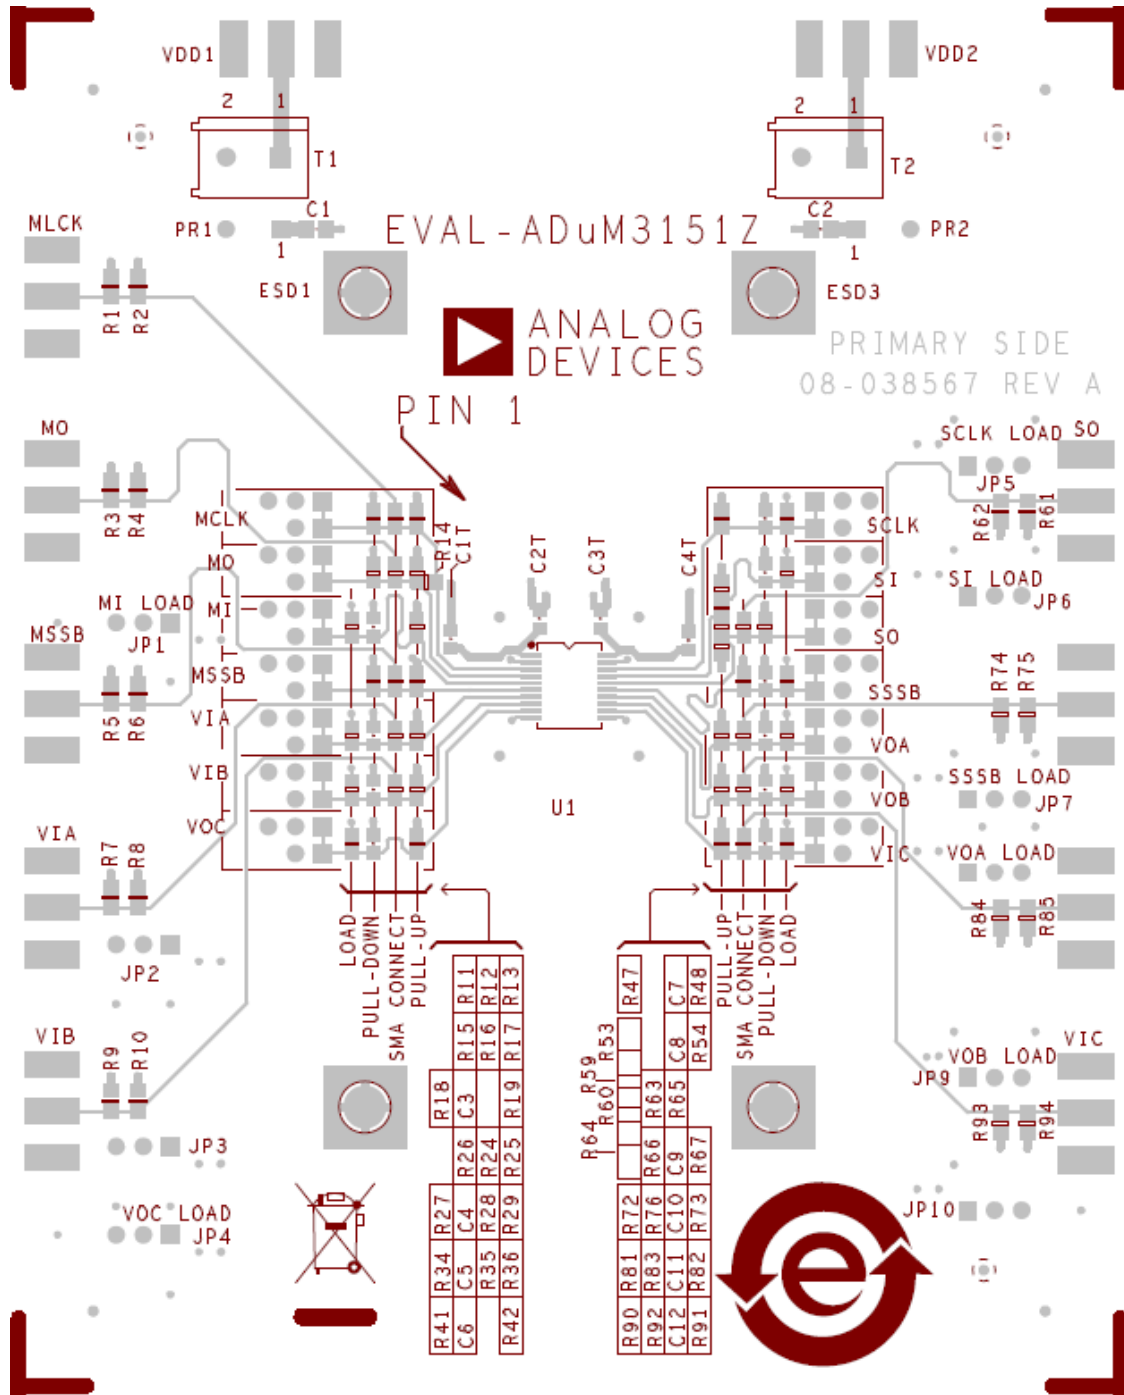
VDD1
VDD2
2 1
T1
2 1
T2
MLCK
PR1
C1
1
EVAL-ADuM3151Z
C2
1
PR2
ESD1
ESD3
R1 R2
ANALOG DEVICES
PRIMARY SIDE
08-038567 REV A
PIN 1
MO
SCLK LOAD SO
JP5
R3 R4
MCLK
R14
C1T
C2T
C3T
C4T
SCLK
R62 R61
MO
SI
SI LOAD
MI LOAD
MI
JP6
MSSB
JP1
SO
MSSB
SSSB
R74 R75
R5 R6
VIA
VOA
VIB
SSSB LOAD
U1
VOB
JP7
VIA
VOC
R7 R8
VIC
VOA LOAD
R84 R85
JP2
LOAD
PULL-DOWN
SMA CONNECT
PULL-UP
PULL-UP
SMA CONNECT
PULL-DOWN
LOAD
R11 R12 R13
R47
C7 R48
R15 R16 R17
R53
C8 R54
VIB
VOB LOAD
VIC
R9 R10
R18 C3 R19
R59
R60
R63 R65
JP9
R93 R94
R26 R24 R25
R64
R66 C9 R67
JP3
R27 C4 R28 R29
R72 R76 C10 R73
JP10
VOC LOAD
JP4
R34 C5 R35 R36
R81 R83 C11 R82
R41 C6 R42
R90 R92 C12 R91